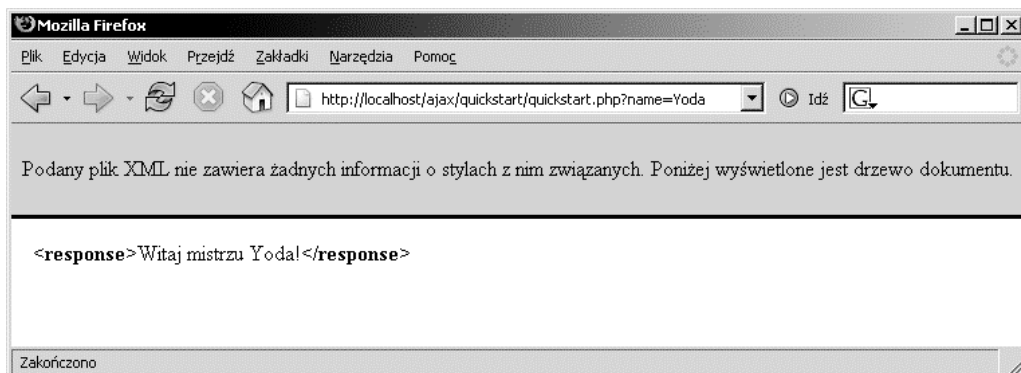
Mozilla Firefox

Plik Edycja Widok Przejdź Zakładki Narzędzia Pomoc

http://localhost/ajax/quickstart/quickstart.php?name=Yoda

Idź

Podany plik XML nie zawiera żadnych informacji o stylach z nim związanych. Poniżej wyświetlone jest drzewo dokumentu.

<**response**>Witaj mistrzu Yoda!</**response**>

Zakończono